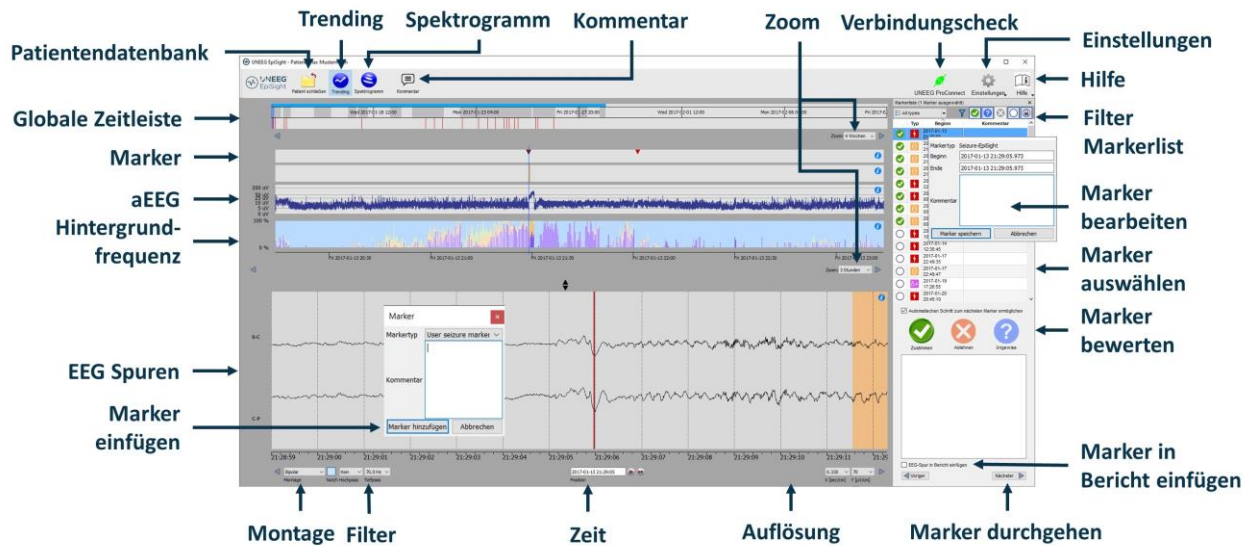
Trending
Spektrogramm
Kommentar
Zoom
Verbindungscheck
Patientendatenbank
Einstellungen
Hilfe
Globale Zeitleiste
Filter Markerlist
Marker
aEEG
Hintergrundfrequenz
Marker bearbeiten
Marker auswählen
Marker bewerten
EEG Spuren
Marker einfügen
Marker in Bericht einfügen
Montage
Filter
Zeit
Auflösung
Marker durchgehen

UNEEG EpiSight - Patient: Max Mustermann
Patient schließen
Trending
Spektrogramm
Kommentar
UNEEG ProConnect
Einstellungen
Hilfe
Wed 2017-01-18 12:00
Mon 2017-01-23 09:00
Fri 2017-01-27 23:00
Wed 2017-02-01 12:00
Mon 2017-02-06 03:00
Zoom 4 Wochen
200 uV
100 %
0 %
Fri 2017-01-13 20:30
Fri 2017-01-13 21:00
Fri 2017-01-13 21:30
Fri 2017-01-13 22:00
Fri 2017-01-13 22:30
Fri 2017-01-13 23:00
Zoom 3 Stunden
Markerliste (1 Marker ausgewählt)
All types
Typ
Beginn
Kommentar
Markertyp
Seizure-EpiSight
Beginn
2017-01-13 21:29:05.973
Ende
2017-01-13 21:29:05.973
Kommentar
Marker speichern
Abbrechen
2017-01-13
2017-01-17
2017-01-19
2017-01-20
Automatischen Schritt zum nächsten Marker ermöglichen
Zustimmen
Ablehnen
Ungewiss
EEG-Spur in Bericht einfügen
Vorigen
Nächster
Marker
Markertyp
User seizure marker
Kommentar
Marker hinzufügen
Abbrechen
B-C
C-P
21:28:59
21:29:00
21:29:01
21:29:02
21:29:03
21:29:04
21:29:05
21:29:06
21:29:07
21:29:08
21:29:09
21:29:10
21:29:11
21:29
Bipolar
Montage
Kein
Notch Hochpass
70.0 Hz
Tiefpass
2017-01-13 21:29:05
Position
0.100
70
X [sec/cm]
Y [µV/cm]